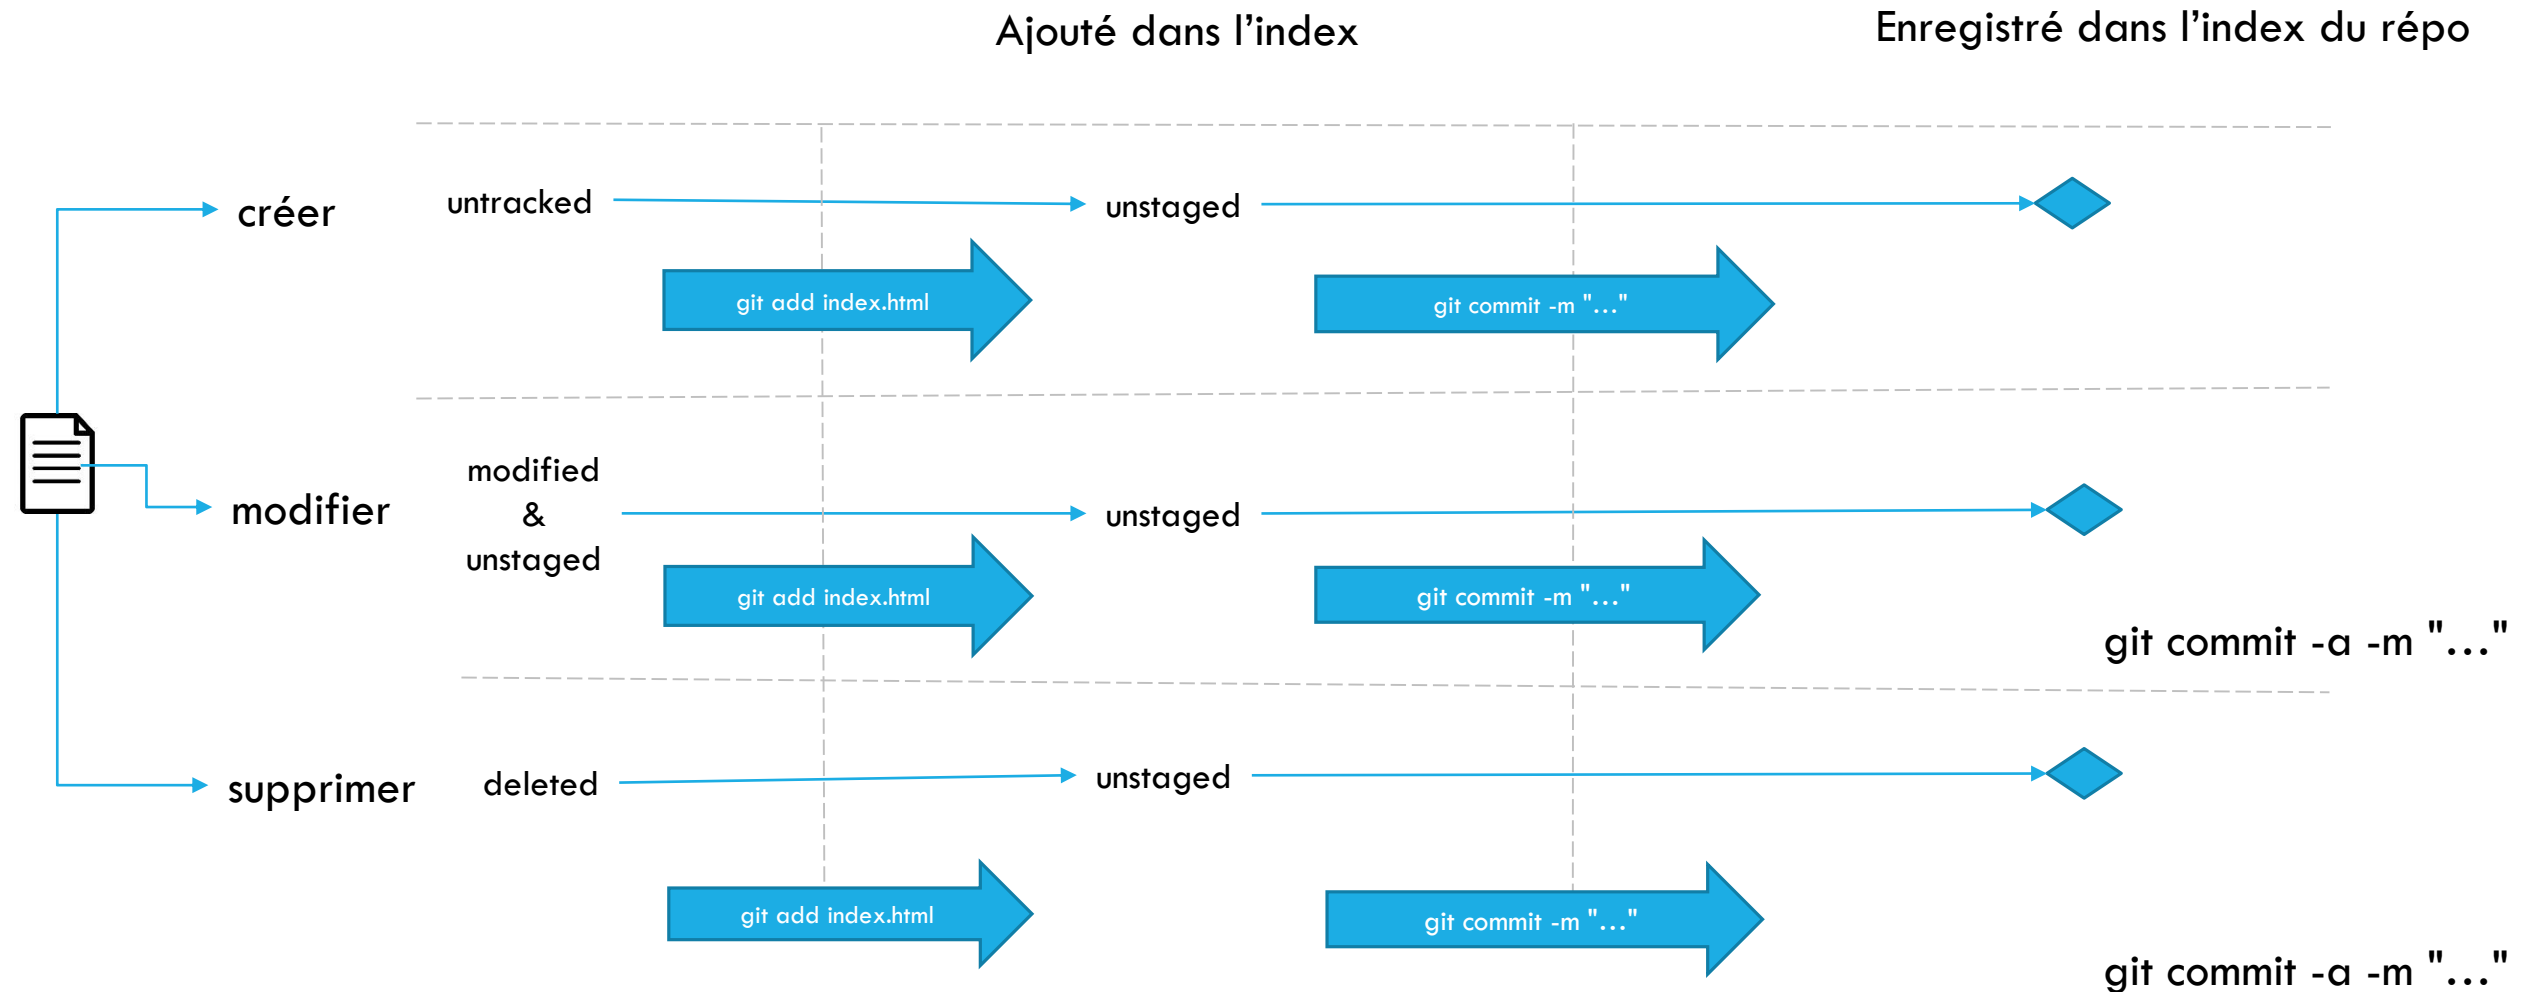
Ajouté dans l'index

Enregistré dans l'index du répo

créer

untracked

unstaged

git add index.html

git commit -m "..."

modifier

modified & unstaged

unstaged

git add index.html

git commit -m "..."

git commit -a -m "..."

supprimer

deleted

unstaged

git add index.html

git commit -m "..."

git commit -a -m "..."